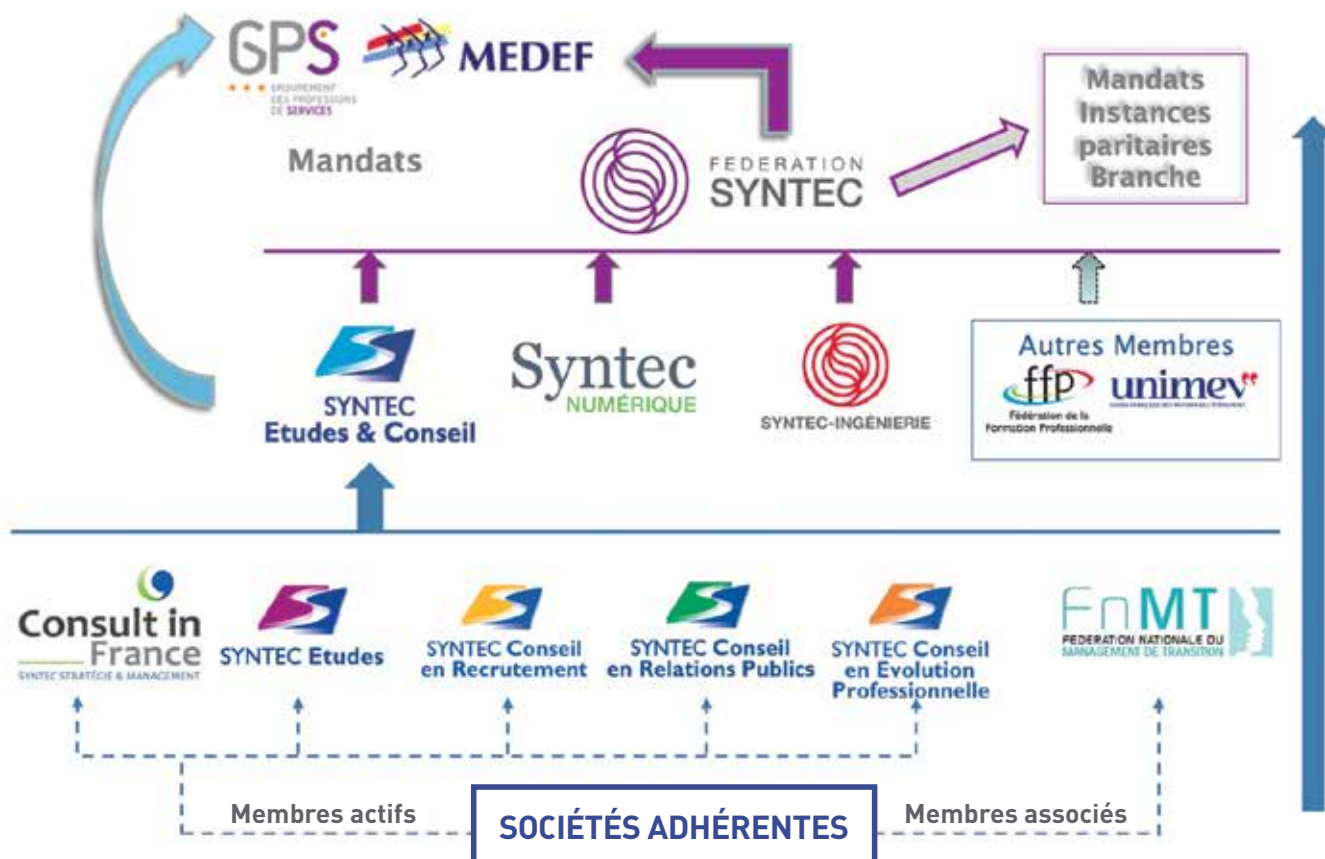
GPS
GROUPEMENT DES PROFESSIONS DE SERVICES

MEDEF

Mandats

FEDERATION SYNTEC

Mandats Instances paritaires Branche

SYNTEC Etudes & Conseil

Syntec NUMÉRIQUE

SYNTEC-INGÉNIERIE

Autres Membres
ffp
Fédération de la Formation Professionnelle
unimev
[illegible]

Consult in France
SYNTEC STRATÉGIE & MANAGEMENT

SYNTEC Etudes

SYNTEC Conseil en Recrutement

SYNTEC Conseil en Relations Publics

SYNTEC Conseil en Evolution Professionnelle

FnMT
FEDERATION NATIONALE DU MANAGEMENT DE TRANSITION

Membres actifs

SOCIÉTÉS ADHÉRENTES

Membres associés